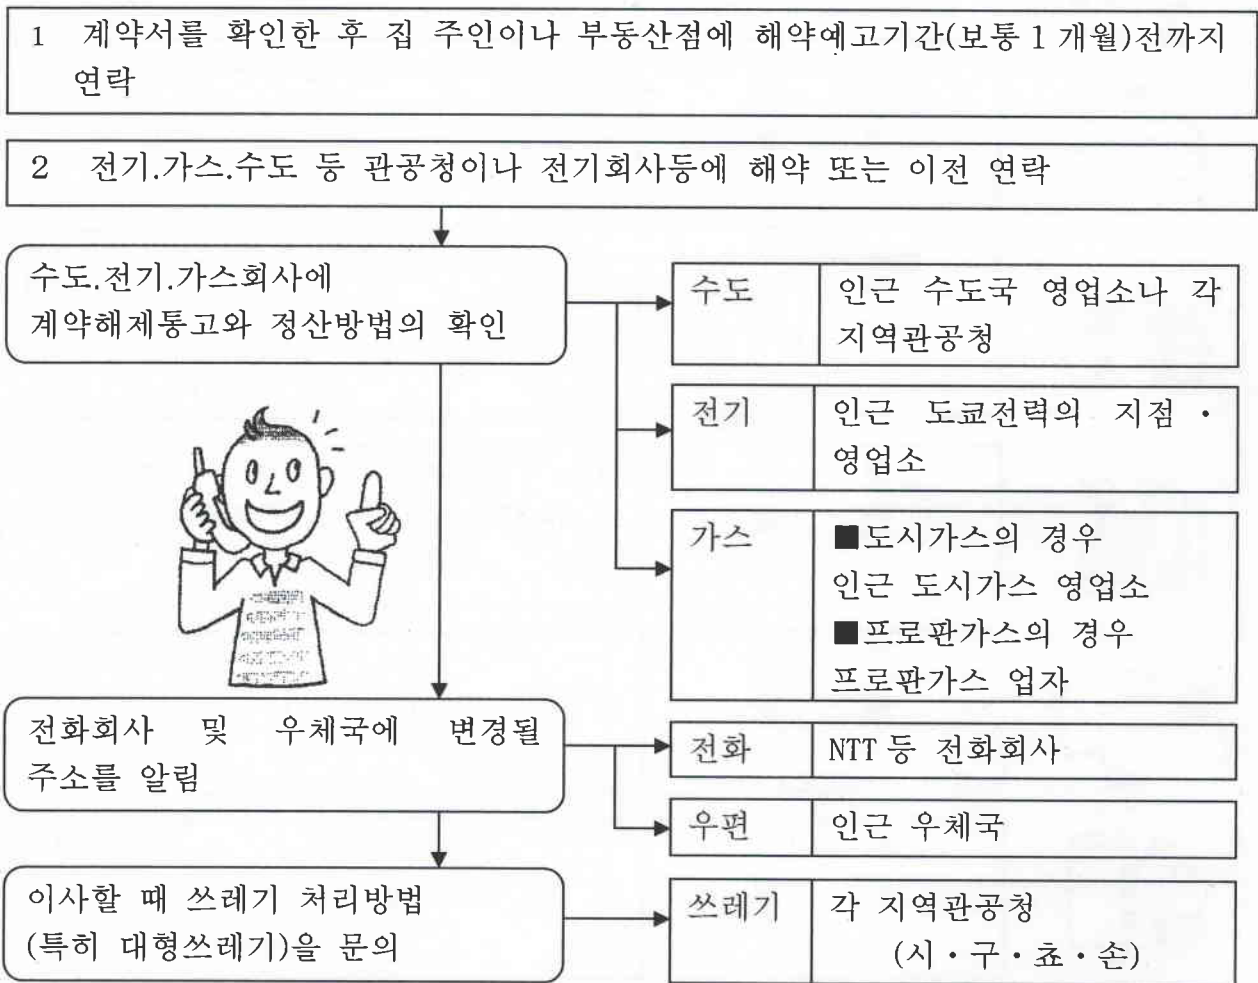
1 계약서를 확인한 후 집 주인이나 부동산점에 해약예고기간(보통 1 개월)전까지 연락

2 전기.가스.수도 등 관공청이나 전기회사등에 해약 또는 이전 연락

수도.전기.가스회사에 계약해제통고와 정산방법의 확인

| 수도 | 인근 수도국 영업소나 각 지역관공청 |
|---|---|
| 전기 | 인근 도쿄전력의 지점 · 영업소 |
| 가스 | ■도시가스의 경우 인근 도시가스 영업소 ■프로판가스의 경우 프로판가스 업자 |

전화회사 및 우체국에 변경될 주소를 알림

| 전화 | NTT 등 전화회사 |
|---|---|
| 우편 | 인근 우체국 |

이사할 때 쓰레기 처리방법 (특히 대형쓰레기)을 문의

| 쓰레기 | 각 지역관공청 (시 · 구 · 쵸 · 손) |
|---|---|